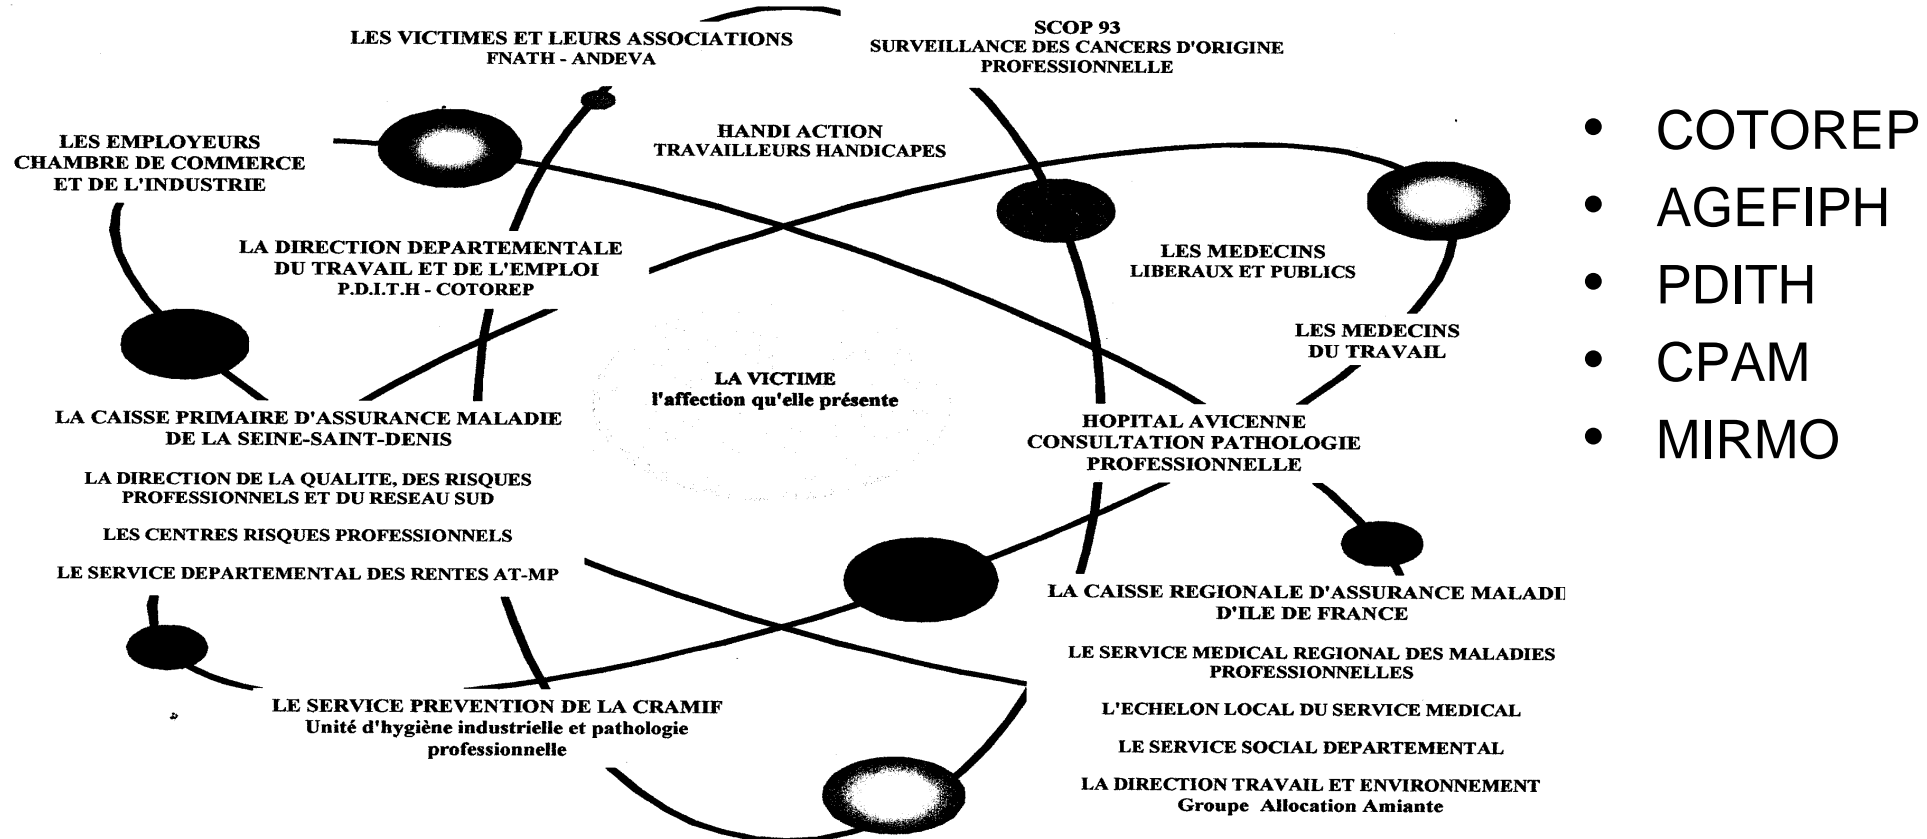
LES VICTIMES ET LEURS ASSOCIATIONS
FNATH - ANDEVA

SCOP 93
SURVEILLANCE DES CANCERS D'ORIGINE PROFESSIONNELLE

LES EMPLOYEURS
CHAMBRE DE COMMERCE ET DE L'INDUSTRIE

HANDI ACTION
TRAVAILLEURS HANDICAPES

LA DIRECTION DEPARTEMENTALE DU TRAVAIL ET DE L'EMPLOI
P.D.I.T.H - COTOREP

LES MEDECINS
LIBERAUX ET PUBLICS

LES MEDECINS DU TRAVAIL

LA VICTIME
l'affection qu'elle présente

LA CAISSE PRIMAIRE D'ASSURANCE MALADIE DE LA SEINE-SAINT-DENIS

LA DIRECTION DE LA QUALITE, DES RISQUES PROFESSIONNELS ET DU RESEAU SUD

LES CENTRES RISQUES PROFESSIONNELS

LE SERVICE DEPARTEMENTAL DES RENTES AT-MP

HOPITAL AVICENNE
CONSULTATION PATHOLOGIE PROFESSIONNELLE

LA CAISSE REGIONALE D'ASSURANCE MALAD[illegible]
D'ILE DE FRANCE

LE SERVICE MEDICAL REGIONAL DES MALADIES PROFESSIONNELLES

L'ECHELON LOCAL DU SERVICE MEDICAL

LE SERVICE SOCIAL DEPARTEMENTAL

LA DIRECTION TRAVAIL ET ENVIRONNEMENT
Groupe Allocation Amiante

LE SERVICE PREVENTION DE LA CRAMIF
Unité d'hygiène industrielle et pathologie professionnelle

• COTOREP
• AGEFIPH
• PDITH
• CPAM
• MIRMO